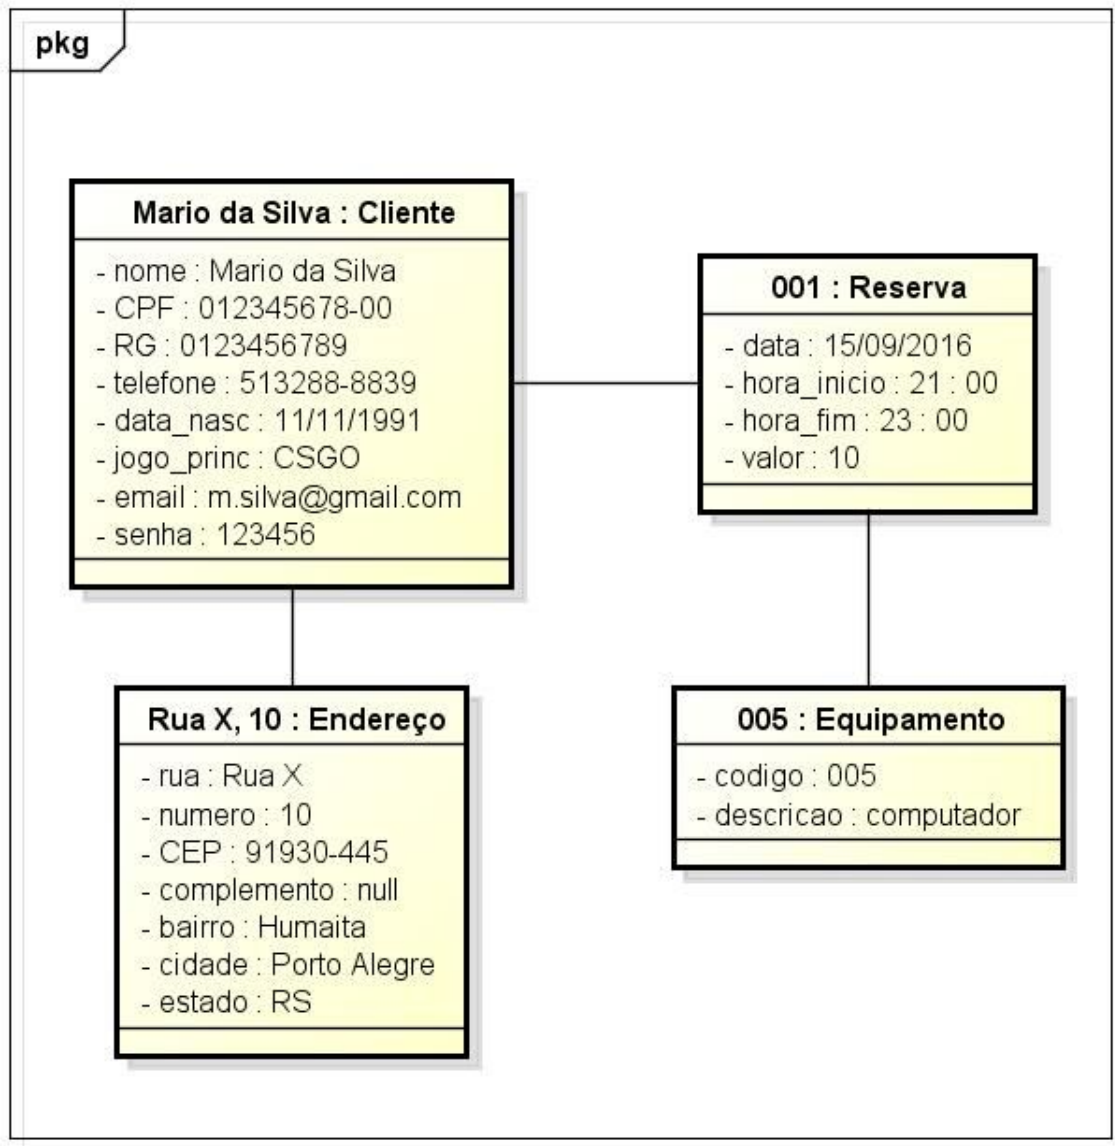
pkg

Mario da Silva : Cliente

- nome : Mario da Silva
- CPF : 012345678-00
- RG : 0123456789
- telefone : 513288-8839
- data_nasc : 11/11/1991
- jogo_princ : CSGO
- email : m.silva@gmail.com
- senha : 123456

001 : Reserva

- data : 15/09/2016
- hora_inicio : 21 : 00
- hora_fim : 23 : 00
- valor : 10

Rua X, 10 : Endereço

- rua : Rua X
- numero : 10
- CEP : 91930-445
- complemento : null
- bairro : Humaita
- cidade : Porto Alegre
- estado : RS

005 : Equipamento

- codigo : 005
- descricao : computador